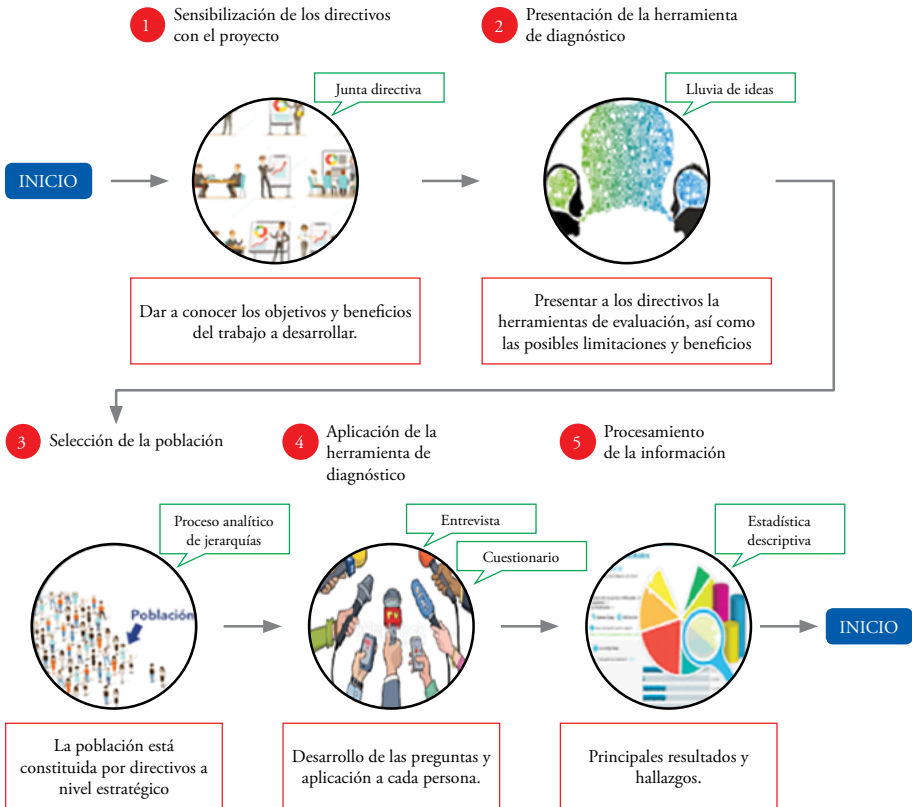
1 Sensibilización de los directivos con el proyecto

2 Presentación de la herramienta de diagnóstico

Junta directiva

Lluvia de ideas

INICIO

Dar a conocer los objetivos y beneficios del trabajo a desarrollar.

Presentar a los directivos la herramientas de evaluación, así como las posibles limitaciones y beneficios

3 Selección de la población

4 Aplicación de la herramienta de diagnóstico

5 Procesamiento de la información

Proceso analítico de jerarquías

Entrevista

Cuestionario

Estadística descriptiva

Población

INICIO

La población está constituida por directivos a nivel estratégico

Desarrollo de las preguntas y aplicación a cada persona.

Principales resultados y hallazgos.